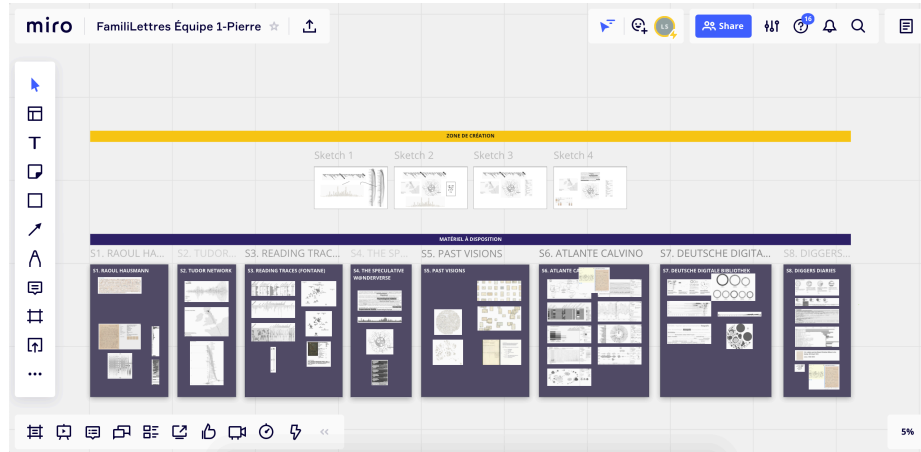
miro FamiliLettres Équipe 1-Pierre

LS

Share

16

ZONE DE CRÉATION

Sketch 1 Sketch 2 Sketch 3 Sketch 4

MATÉRIEL À DISPOSITION

S1. RAOUL HA... S2. TUDOR... S3. READING TRAC... S4. THE SP... S5. PAST VISIONS S6. ATLANTE CALVINO S7. DEUTSCHE DIGITA... S8. DIGGERS...

S1. RAOUL HAUSMANN

S2. TUDOR NETWORK

S3. READING TRACES (FONTANE)

S4. THE SPECULATIVE WØNDERVERSE

S5. PAST VISIONS

S6. ATLANTE CA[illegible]

S7. DEUTSCHE DIGITALE BIBLIOTHEK

S8. DIGGERS DIARIES

5%